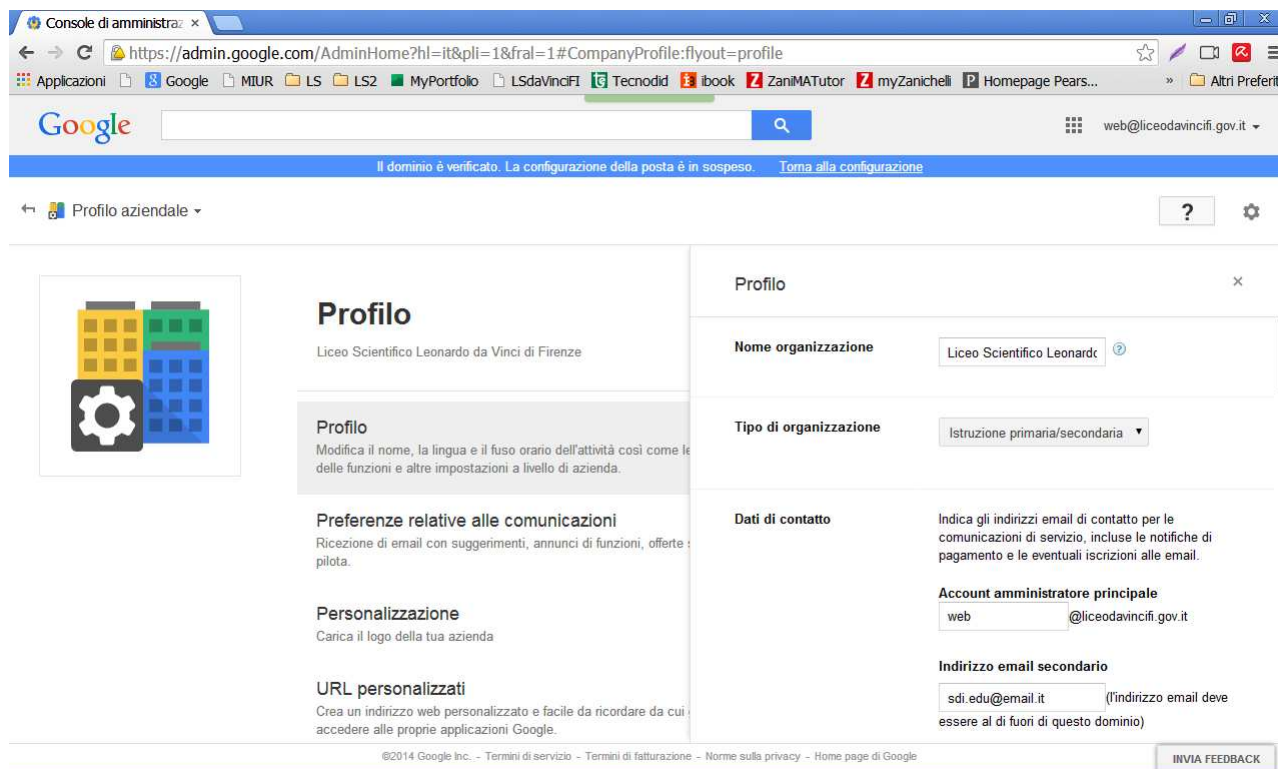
Console di amministraz ×

https://admin.google.com/AdminHome?hl=it&pli=1&fral=1#CompanyProfile:flyout=profile

Applicazioni Google MIUR LS LS2 MyPortfolio LSdaVinciFI Tecnodid ibook ZaniMATutor myZanichelli Homepage Pears... » Altri Preferit

Google

web@liceodavincifi.gov.it

Il dominio è verificato. La configurazione della posta è in sospeso. Torna alla configurazione

Profilo aziendale

?

Profilo

Liceo Scientifico Leonardo da Vinci di Firenze

Profilo
Modifica il nome, la lingua e il fuso orario dell'attività così come le delle funzioni e altre impostazioni a livello di azienda.

Preferenze relative alle comunicazioni
Ricezione di email con suggerimenti, annunci di funzioni, offerte pilota.

Personalizzazione
Carica il logo della tua azienda

URL personalizzati
Crea un indirizzo web personalizzato e facile da ricordare da cui accedere alle proprie applicazioni Google.

Profilo

×

Nome organizzazione

Liceo Scientifico Leonardo

Tipo di organizzazione

Istruzione primaria/secondaria

Dati di contatto

Indica gli indirizzi email di contatto per le comunicazioni di servizio, incluse le notifiche di pagamento e le eventuali iscrizioni alle email.

Account amministratore principale

web @liceodavincifi.gov.it

Indirizzo email secondario

sdi.edu@email.it (l'indirizzo email deve essere al di fuori di questo dominio)

©2014 Google Inc. - Termini di servizio - Termini di fatturazione - Norme sulla privacy - Home page di Google

INVIA FEEDBACK